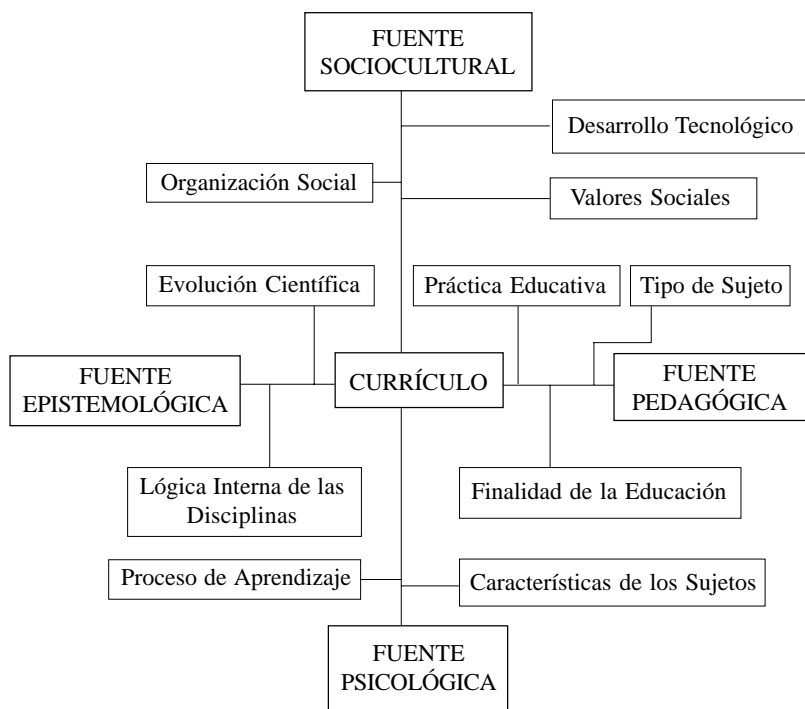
FUENTE SOCIOCULTURAL

Desarrollo Tecnológico

Organización Social

Valores Sociales

Evolución Científica

Práctica Educativa

Tipo de Sujeto

FUENTE EPISTEMOLÓGICA

CURRÍCULO

FUENTE PEDAGÓGICA

Lógica Interna de las Disciplinas

Finalidad de la Educación

Proceso de Aprendizaje

Características de los Sujetos

FUENTE PSICOLÓGICA